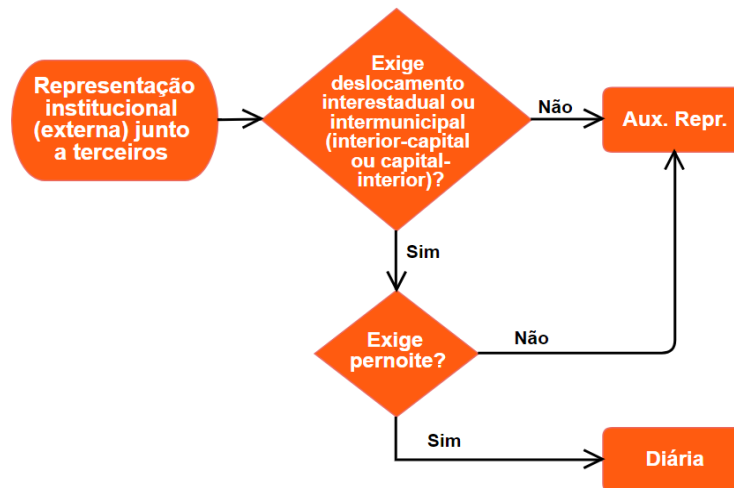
Representação institucional (externa) junto a terceiros

Exige deslocamento interestadual ou intermunicipal (interior-capital ou capital-interior)?

Não

Aux. Repr.

Sim

Exige pernoite?

Não

Sim

Diária